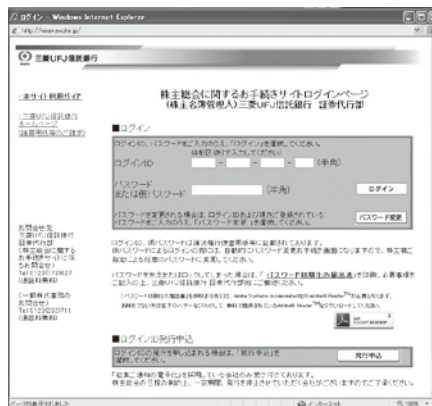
ログイン - Windows Internet Explorer

http://www.evote.jp/

三菱UFJ信託銀行

・本サイト利用ガイド

・三菱UFJ信託銀行ホームページ（証券代行のご案内）

株主総会に関するお手続きサイトログインページ
（株主名簿管理人）三菱UFJ信託銀行 証券代行部

■ログイン

ログインID、パスワードをご入力のうえ、「ログイン」を押下してください。
（半角数字で入力してください）

ログインID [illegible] - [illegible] - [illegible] - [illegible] （半角）

パスワード
または仮パスワード （半角）

ログイン

パスワードを変更される場合は、ログインIDおよび現在ご登録されているパスワードをご入力のうえ、「パスワード変更」を押下してください。

パスワード変更

お問合せ先
三菱UFJ信託銀行
証券代行部
（株主総会に関するお手続きサイトについてのお問合せ）
Tel 0120-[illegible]
（通話料無料）

（一般株式事務のお問合せ）
Tel 0120-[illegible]
（通話料無料）

ログインに、仮パスワードは議決権行使書用紙等に記載されております。
仮パスワードによるログインの際には、仮パスワードを変更する手続き画面になりますので、株主様ご自身のパスワードに変更してください。

パスワードを失念されたりロックしてしまった場合は、「パスワード初期化の届出書」を印刷し、必要事項をご記入の上、三菱UFJ信託銀行証券代行部あてご郵送ください。

「パスワード初期化の届出書」はPDFファイルです。Adobe Systems Incorporated社のAcrobat Reader™が必要になります。お持ちでない方は右のバナーをクリックしてAdobe Reader™をダウンロードしてください。

Get Adobe Reader

■ログインID発行申込

ログインIDの発行を申し込まれる場合は、「発行申込」を押下してください。

発行申込

「電磁的方法による通知」の受領等のために、一定期間、「発行申込」の受付をさせていただきます。
株主総会の日程の前日、一定期間、発行を停止させていただく場合がございますのでご了承ください。

ページが表示されました

インターネット

100%